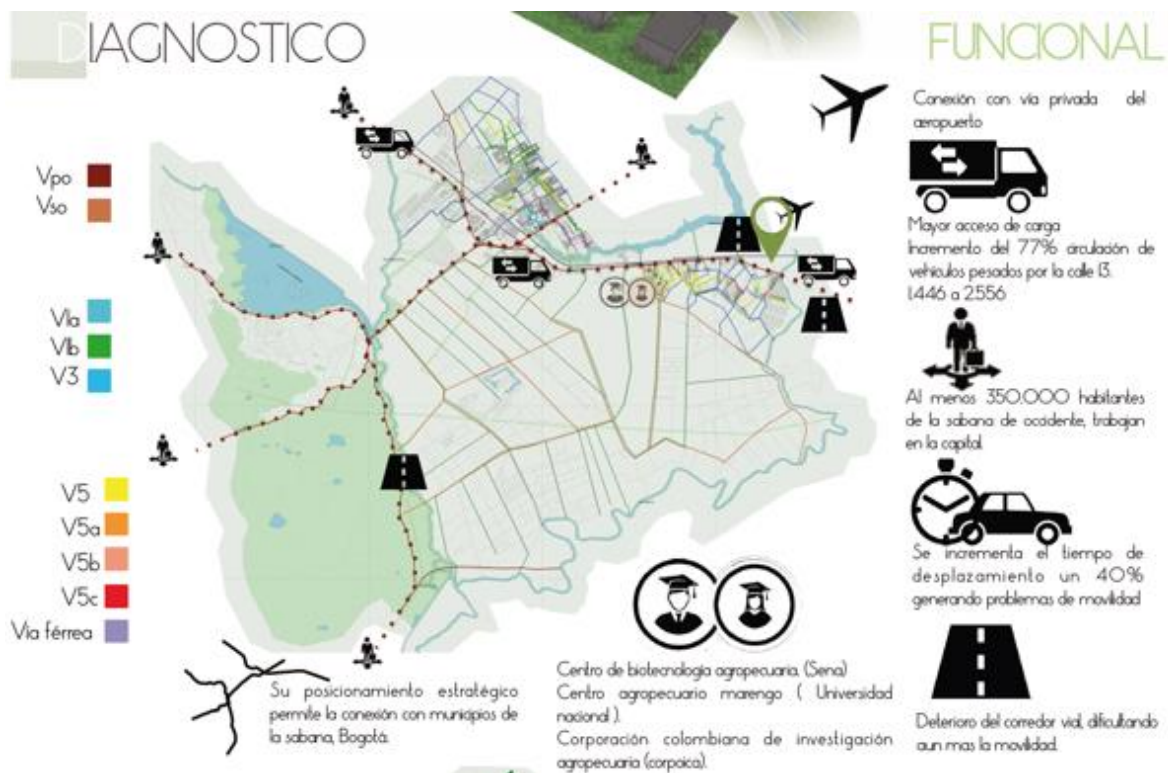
DIAGNOSTICO

FUNCIONAL

Vpo
Vso

V1a
V1b
V3

V5
V5a
V5b
V5c
Via férrea

Conexión con vía privada del aeropuerto

Mayor acceso de carga
Incremento del 77% circulación de vehiculos pesados por la calle 13.
1.446 a 2.556

Al menos 350.000 habitantes de la sabana de occidente, trabajan en la capital.

Se incrementa el tiempo de desplazamiento un 40% generando problemas de movilidad

Deterioro del corredor vial, dificultando aun mas la movilidad.

Su posicionamiento estratégico permite la conexión con municipios de la sabana, Bogotá.

Centro de biotecnología agropecuaria. (Sena)
Centro agropecuario marengo ( Universidad nacional ).
Corporación colombiana de investigación agropecuaria (corpoica).